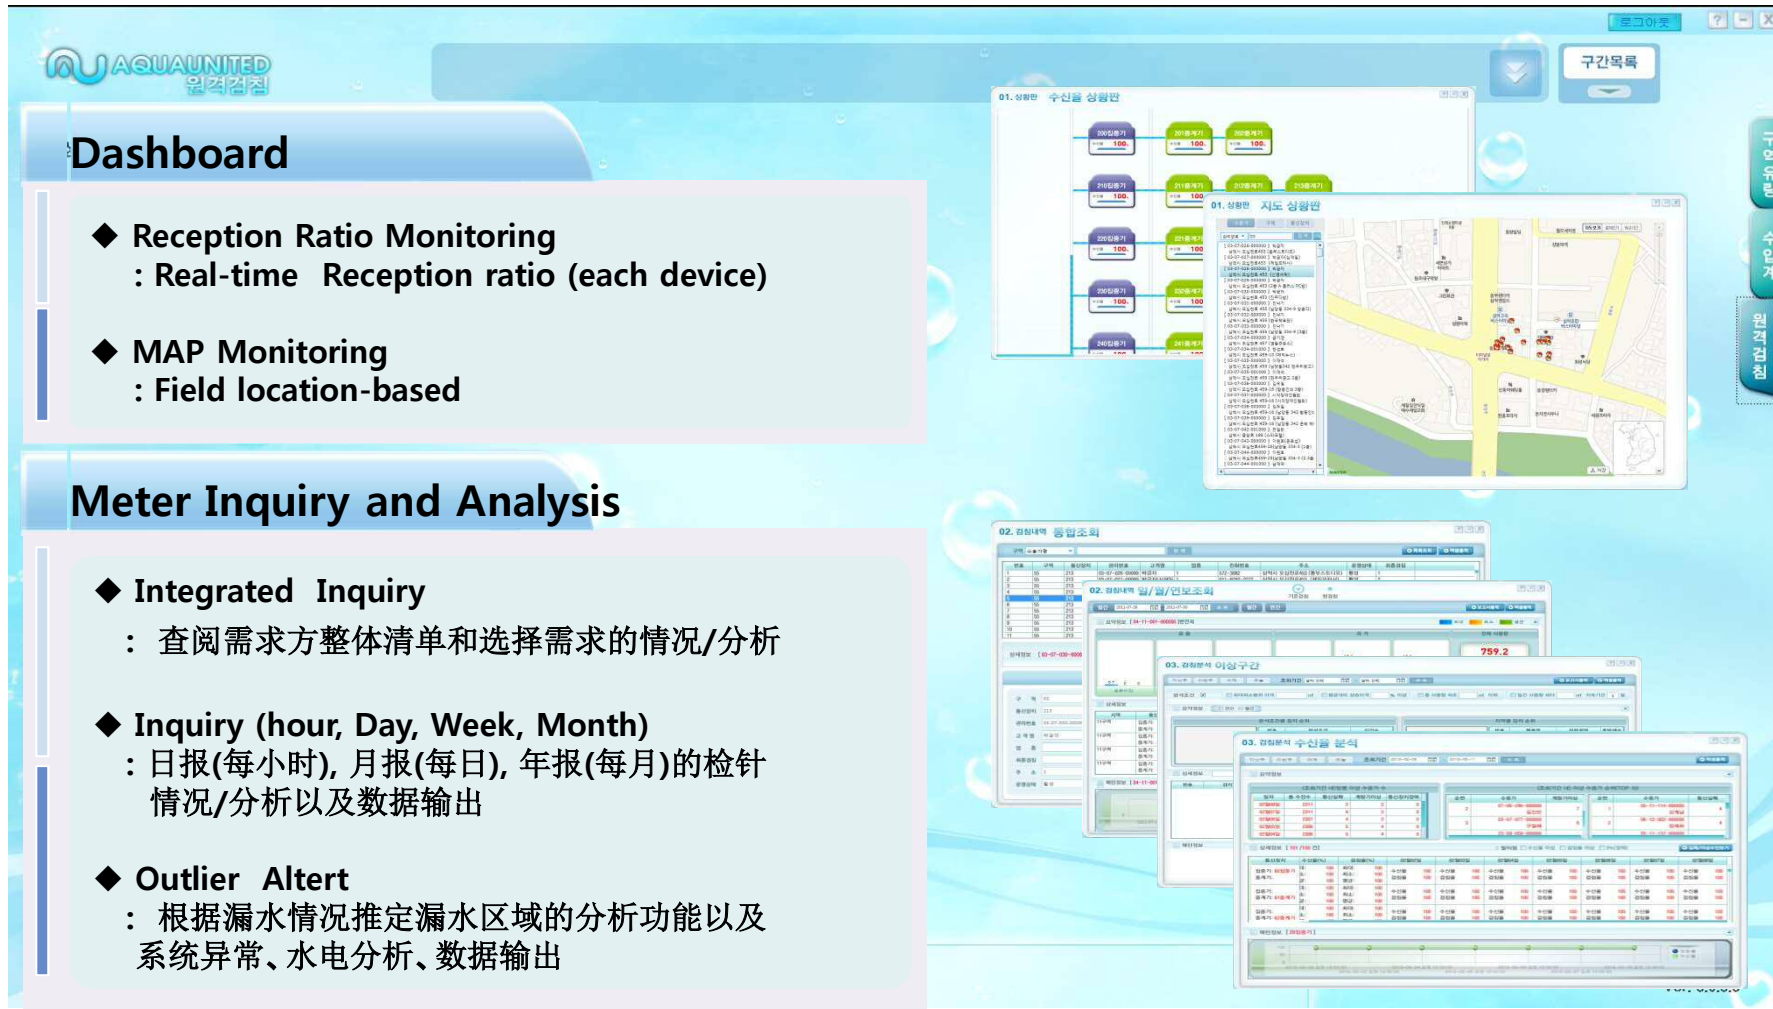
로그아웃

AQUAUNITED 원격검침

구간목록

Dashboard

◆ Reception Ratio Monitoring
: Real-time Reception ratio (each device)

◆ MAP Monitoring
: Field location-based

Meter Inquiry and Analysis

◆ Integrated Inquiry
: 查阅需求方整体清单和选择需求的情况/分析

◆ Inquiry (hour, Day, Week, Month)
: 日报(每小时), 月报(每日), 年报(每月)的检针情况/分析以及数据输出

◆ Outlier Altert
: 根据漏水情况推定漏水区域的分析功能以及系统异常、水电分析、数据输出

01. 상황판 수신율 상황판

01. 상황판 지도 상황판

02. 검침내역 통합조회

02. 검침내역 일/월/연보조회

759.2

03. 검침분석 이상구간

03. 검침분석 수신율 분석

원격검침